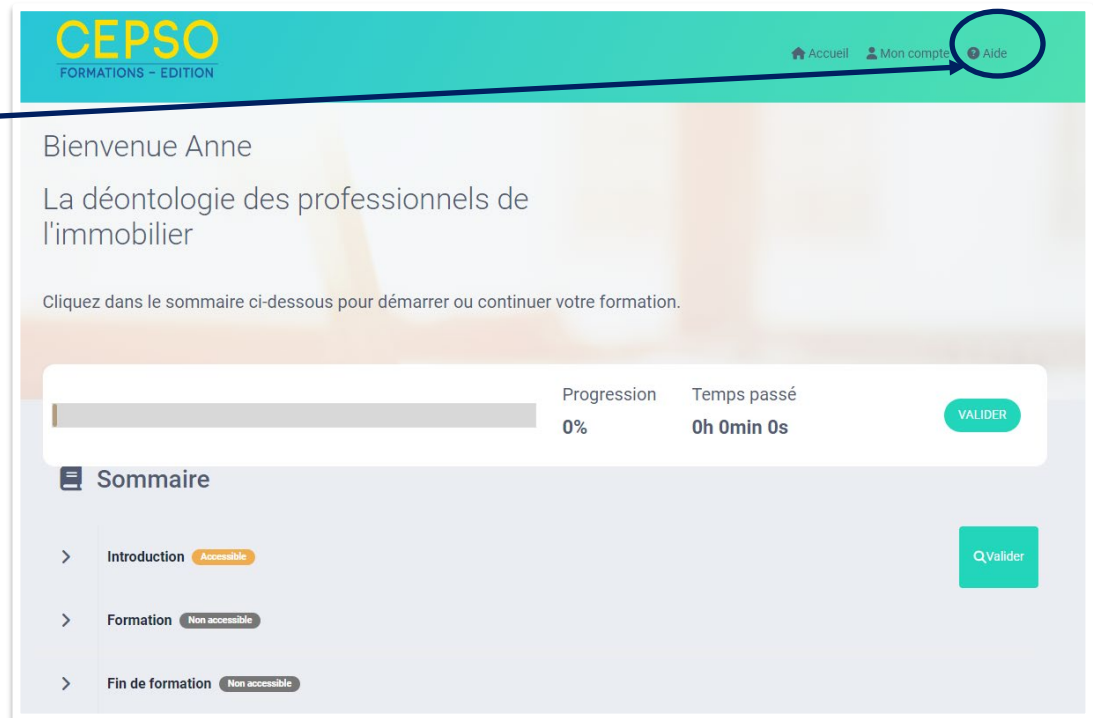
CEPSO
FORMATIONS - EDITION

Accueil Mon compte Aide

Bienvenue Anne

La déontologie des professionnels de l'immobilier

Cliquez dans le sommaire ci-dessous pour démarrer ou continuer votre formation.

Progression
0%

Temps passé
0h 0min 0s

VALIDER

Sommaire

Introduction Accessible

Valider

Formation Non accessible

Fin de formation Non accessible